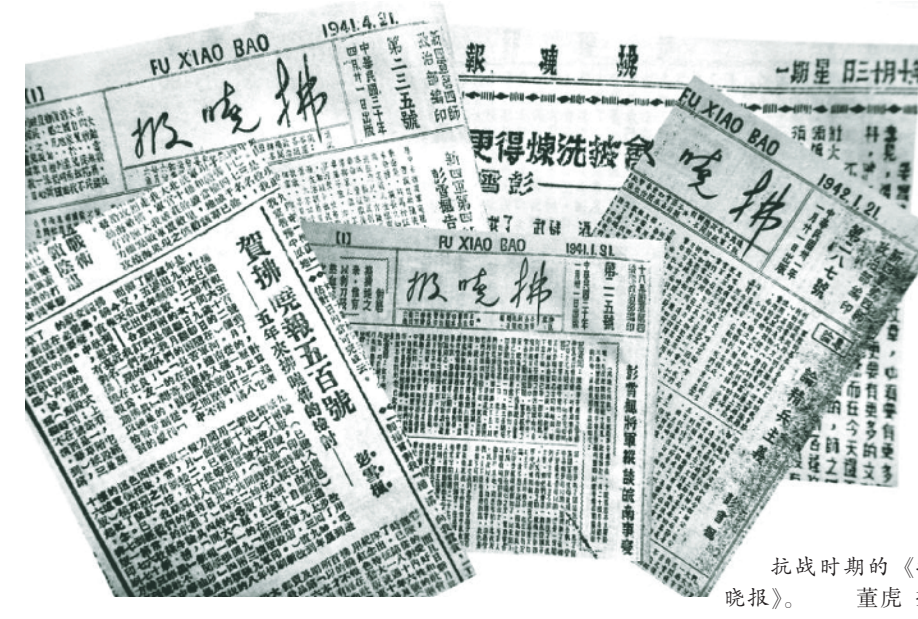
FU XIAO BAO

1941.4.21

報曉拂

第三三五號

中華民國三十年四月廿一日出版

新四軍政治部編印

報曉拂

一期星 日三十月十

更得煉洗披拿

彭雪

FU XIAO BAO

1942.1.21

曉拂

賀拂曉報五百號

——五年來拂曉報的檢討——

彭雪楓

FU XIAO BAO

1941.1.21

報曉拂

第二五號

彭雪楓將軍報告皖南事變

抗战时期的《拂晓报》。 董虎 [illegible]